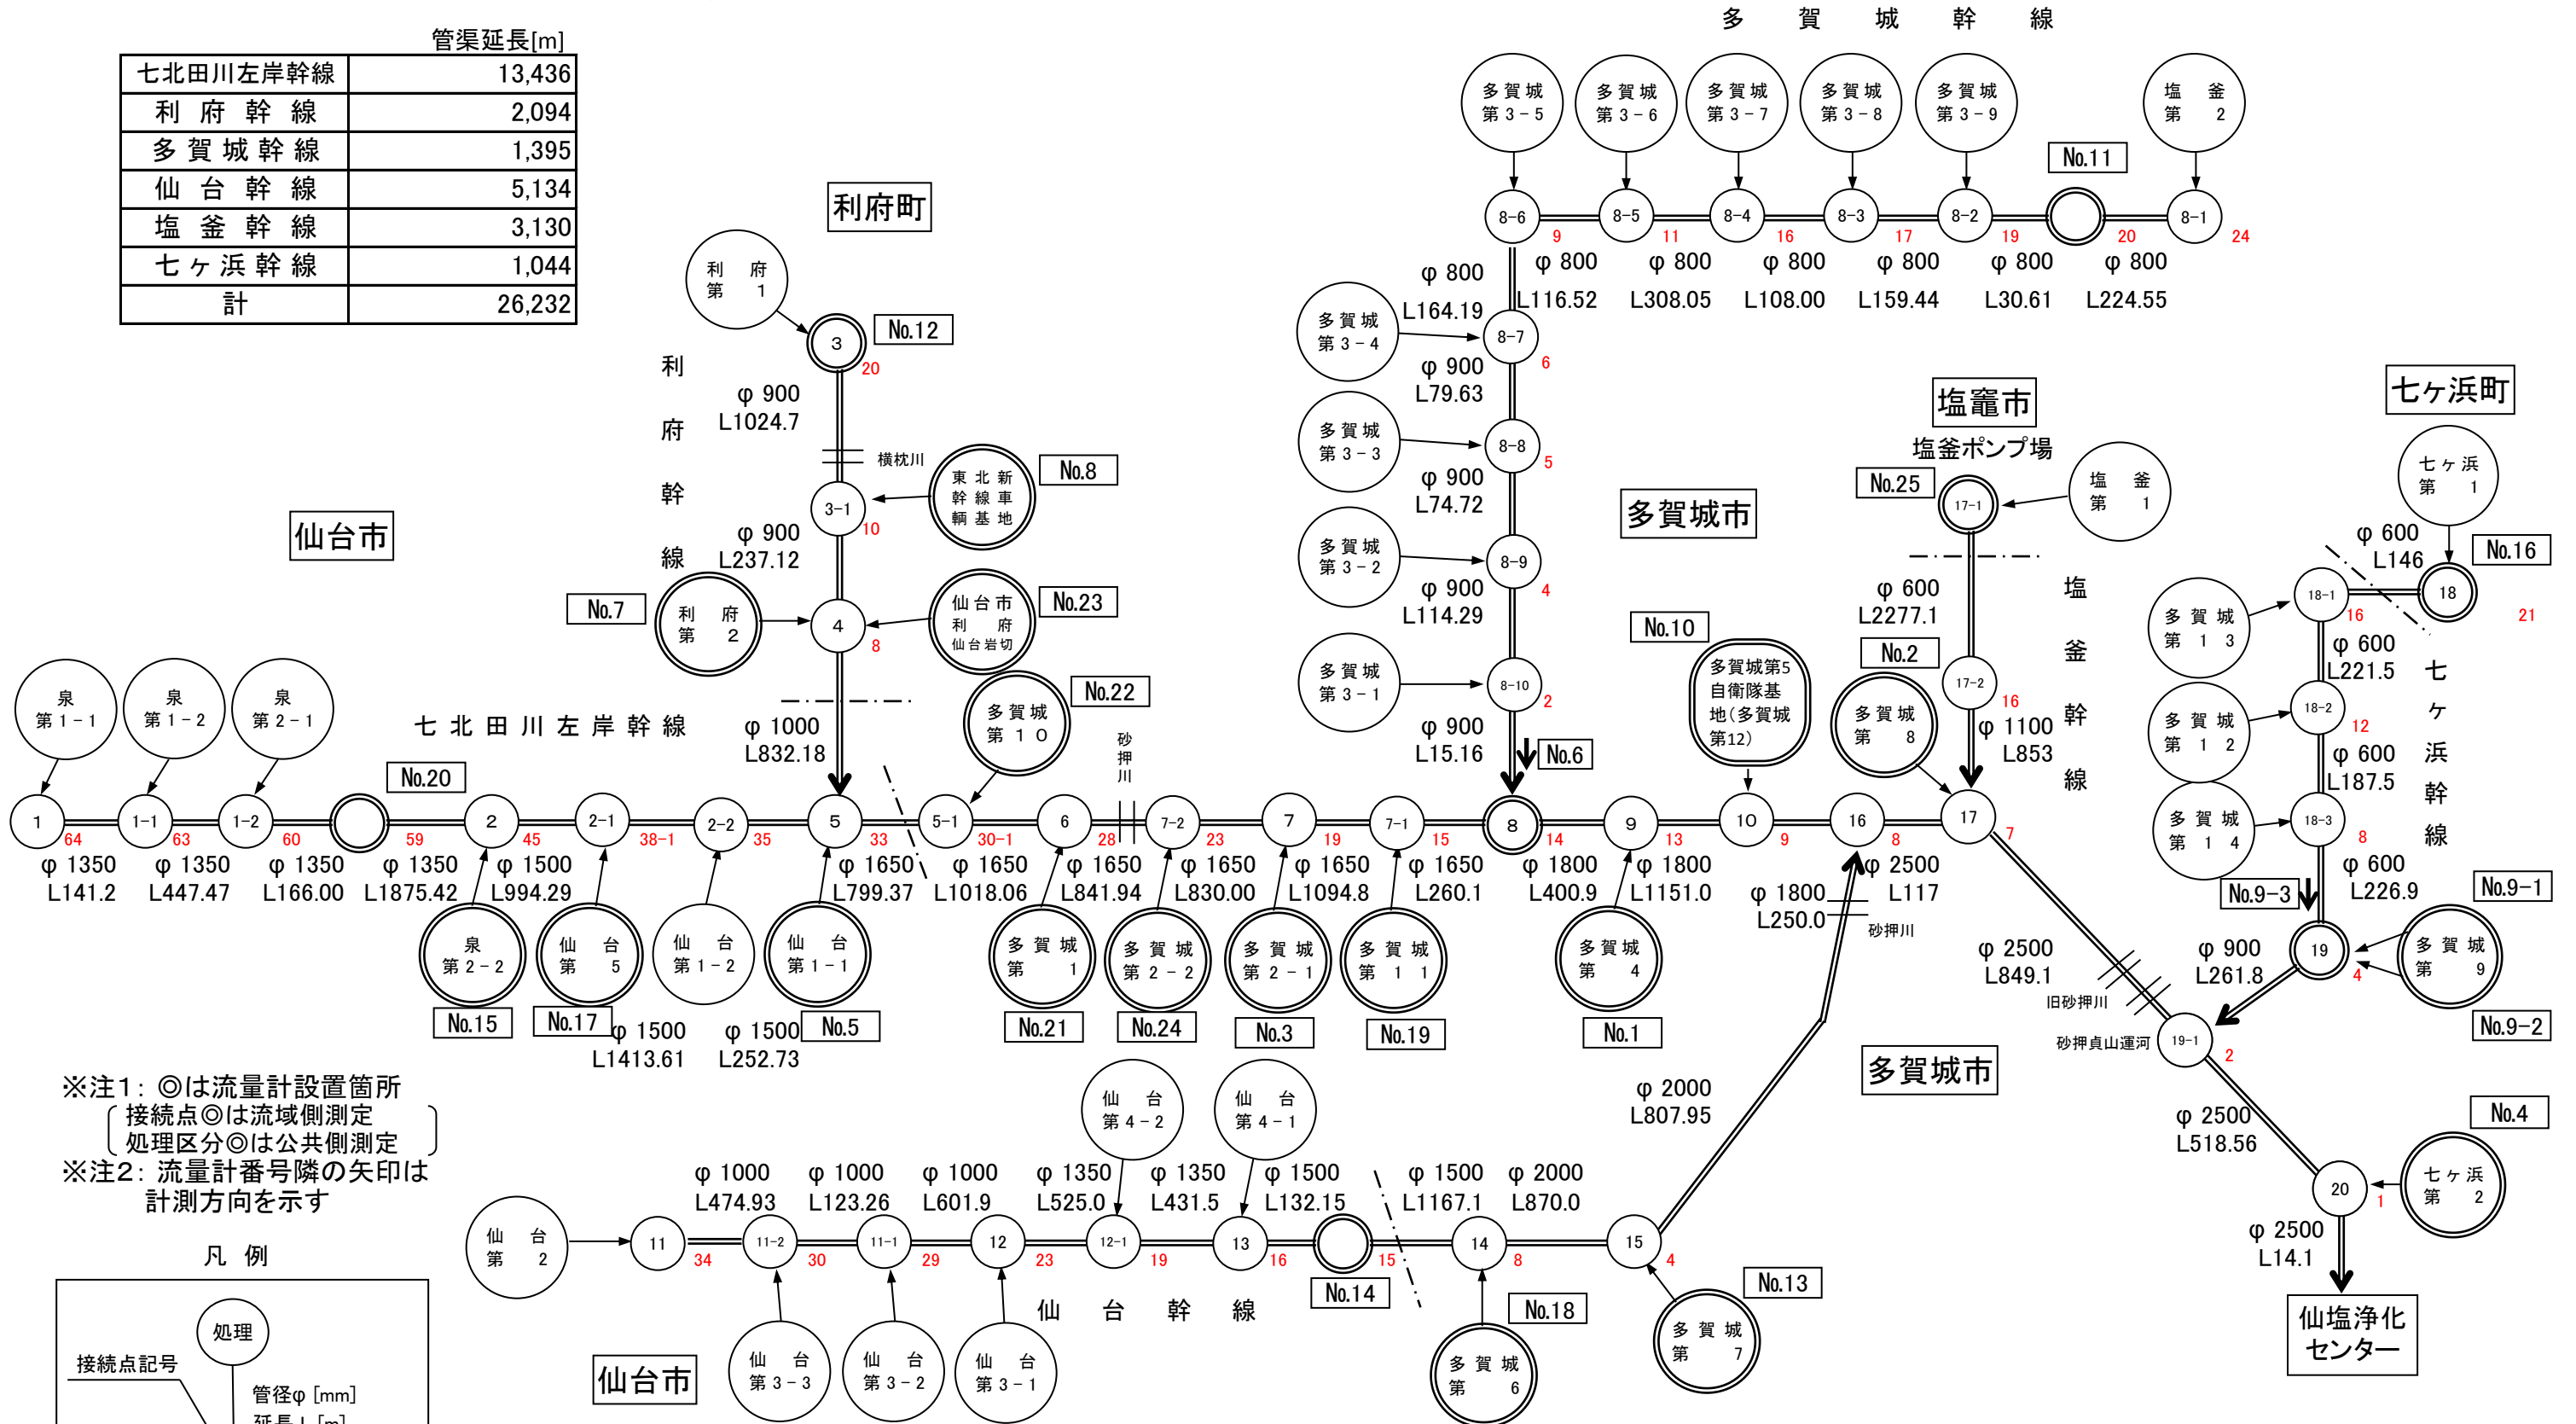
管渠延長[m]

| 七北田川左岸幹線 | 13,436 |
|---|---|
| 利府幹線 | 2,094 |
| 多賀城幹線 | 1,395 |
| 仙台幹線 | 5,134 |
| 塩釜幹線 | 3,130 |
| 七ヶ浜幹線 | 1,044 |
| 計 | 26,232 |

多賀城幹線

多賀城第3-5 多賀城第3-6 多賀城第3-7 多賀城第3-8 多賀城第3-9 塩釜第2

No.11

8-6 9 8-5 11 8-4 16 8-3 17 8-2 19 20 8-1 24

φ800 L116.52 φ800 L308.05 φ800 L108.00 φ800 L159.44 φ800 L30.61 φ800 L224.55

利府町

利府第1

3 20 No.12

利府幹線

φ900 L1024.7

横枕川

3-1 10 東北新幹線車輌基地 No.8

φ900 L237.12

No.7 利府第2 4 8 仙台市利府仙台岩切 No.23

仙台市

φ800 L164.19 多賀城第3-4 8-7 6 φ900 L79.63 多賀城第3-3 8-8 5 φ900 L74.72 多賀城第3-2 8-9 4 φ900 L114.29 多賀城第3-1 8-10 2 φ900 L15.16 No.6

多賀城市

塩竈市 塩釜ポンプ場 No.25 17-1 塩釜第1

φ600 L2277.1 塩釜幹線

No.10 多賀城第5自衛隊基地(多賀城第12) No.2 多賀城第8 17-2 16 φ1100 L853

七ヶ浜町 七ヶ浜第1 φ600 L146 No.16 18 21 18-1 16 多賀城第13 φ600 L221.5 七ヶ浜幹線 18-2 12 多賀城第12 φ600 L187.5 18-3 8 多賀城第14 φ600 L226.9

泉第1-1 泉第1-2 泉第2-1 七北田川左岸幹線 No.20 φ1000 L832.18 多賀城第10 No.22 砂押川

1 64 1-1 63 1-2 60 59 2 45 2-1 38-1 2-2 35 5 33 5-1 30-1 6 28 7-2 23 7 19 7-1 15 8 14 9 13 10 9 16 8 17 7

φ1350 L141.2 φ1350 L447.47 φ1350 L166.00 φ1350 L1875.42 φ1500 L994.29 φ1650 L799.37 φ1650 L1018.06 φ1650 L841.94 φ1650 L830.00 φ1650 L1094.8 φ1650 L260.1 φ1800 L400.9 φ1800 L1151.0 φ1800 L250.0 φ2500 L117

砂押川

泉第2-2 No.15 仙台第5 No.17 仙台第1-2 仙台第1-1 No.5 φ1500 L1413.61 φ1500 L252.73 多賀城第1 No.21 多賀城第2-2 No.24 多賀城第2-1 No.3 多賀城第11 No.19 多賀城第4 No.1

No.9-1 No.9-3 19 4 多賀城第9 No.9-2 φ900 L261.8 φ2500 L849.1 旧砂押川 砂押貞山運河 19-1 2

多賀城市

φ2500 L518.56 No.4 20 1 七ヶ浜第2 φ2500 L14.1 仙塩浄化センター

※注1:◎は流量計設置箇所
(接続点◎は流域側測定
処理区分◎は公共側測定)
※注2:流量計番号隣の矢印は
計測方向を示す

凡例
処理
接続点記号
管径φ[mm]
延長L[m]

仙台第4-2 仙台第4-1 φ2000 L807.95

φ1000 L474.93 φ1000 L123.26 φ1000 L601.9 φ1350 L525.0 φ1350 L431.5 φ1500 L132.15 φ1500 L1167.1 φ2000 L870.0

仙台第2 11 34 11-2 30 11-1 29 12 23 12-1 19 13 16 15 14 8 15 4

No.14 No.18 No.13

仙台市 仙台第3-3 仙台第3-2 仙台第3-1 仙台幹線 多賀城第6 多賀城第7